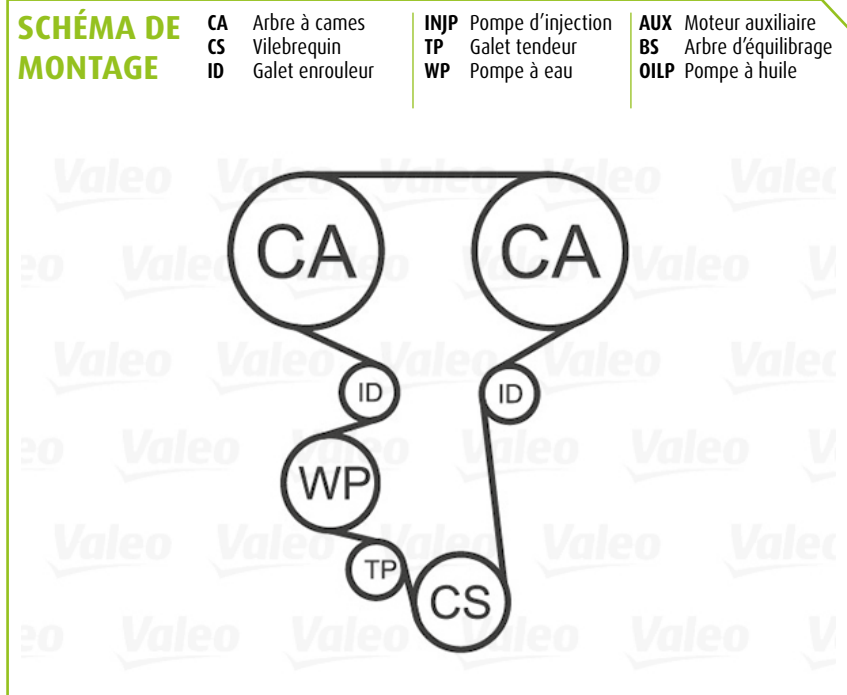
SCHÉMA DE MONTAGE

**CA** Arbre à cames
**CS** Vilebrequin
**ID** Galet enrouleur

**INJP** Pompe d'injection
**TP** Galet tendeur
**WP** Pompe à eau

**AUX** Moteur auxiliaire
**BS** Arbre d'équilibrage
**OILP** Pompe à huile

CA
CA
ID
ID
WP
TP
CS

Valeo